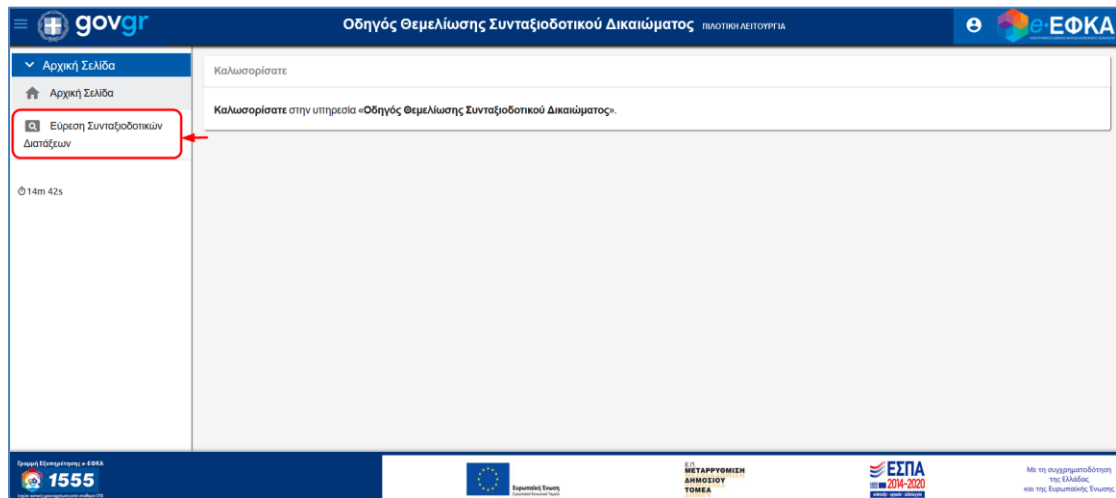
govgr

Οδηγός Θεμελίωσης Συνταξιοδοτικού Δικαιώματος ΠΙΛΟΤΙΚΗ ΛΕΙΤΟΥΡΓΙΑ

e-ΕΦΚΑ

Αρχική Σελίδα

Αρχική Σελίδα

Εύρεση Συνταξιοδοτικών Διατάξεων

14m 42s

Καλωσορίσατε

Καλωσορίσατε στην υπηρεσία «Οδηγός Θεμελίωσης Συνταξιοδοτικού Δικαιώματος».

Γραμμή Εξυπηρέτησης e-ΕΦΚΑ

1555

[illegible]

Ευρωπαϊκή Ένωση

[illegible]

ΕΠ ΜΕΤΑΡΡΥΘΜΙΣΗ ΔΗΜΟΣΙΟΥ ΤΟΜΕΑ

ΕΣΠΑ 2014-2020

Με τη συγχρηματοδότηση της Ελλάδας και της Ευρωπαϊκής Ένωσης